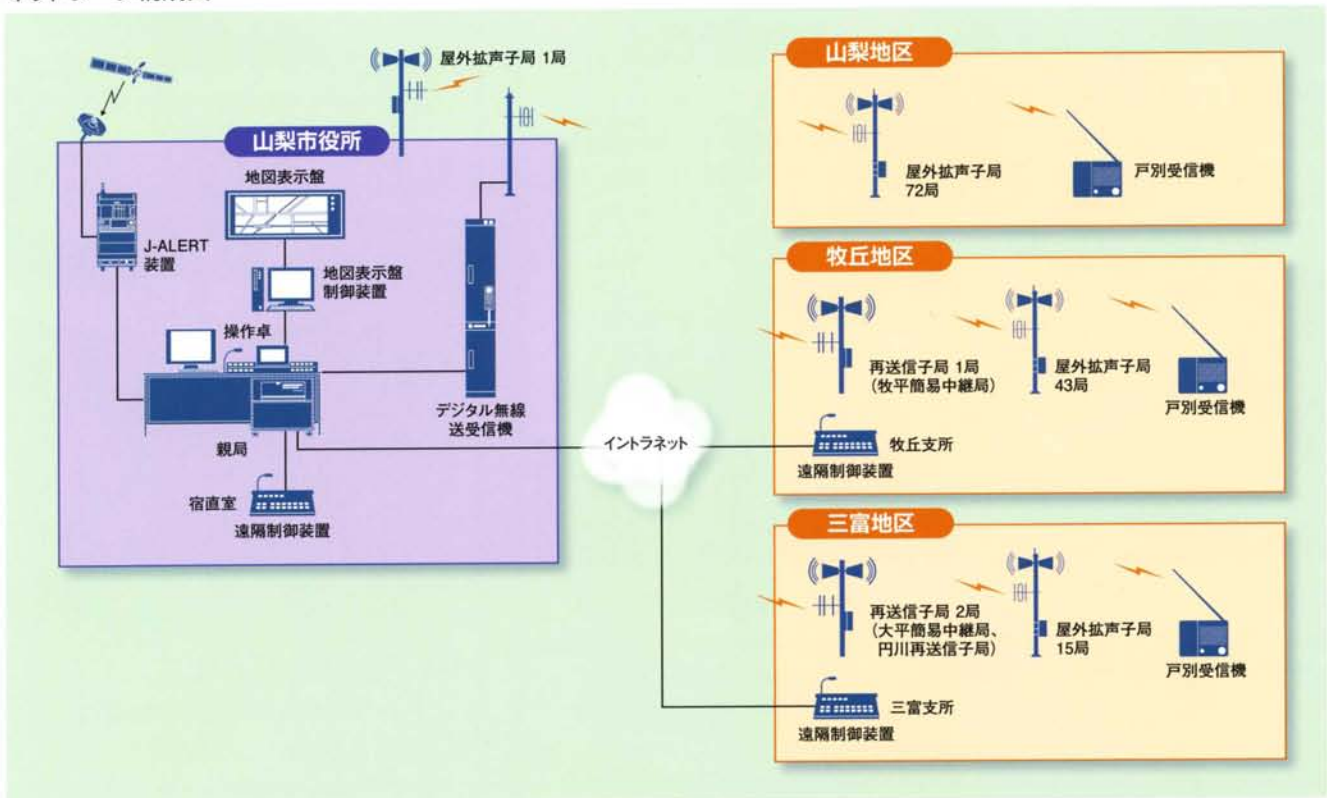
屋外拡声子局 1局

山梨市役所

地図表示盤

J-ALERT
装置

地図表示盤
制御装置

操作卓

デジタル無線
送受信機

親局

宿直室

遠隔制御装置

イントラネット

山梨地区

屋外拡声子局
72局

戸別受信機

牧丘地区

再送信子局 1局
（牧平簡易中継局）

屋外拡声子局
43局

戸別受信機

牧丘支所

遠隔制御装置

三富地区

再送信子局 2局
（大平簡易中継局、
円川再送信子局）

屋外拡声子局
15局

戸別受信機

三富支所

遠隔制御装置